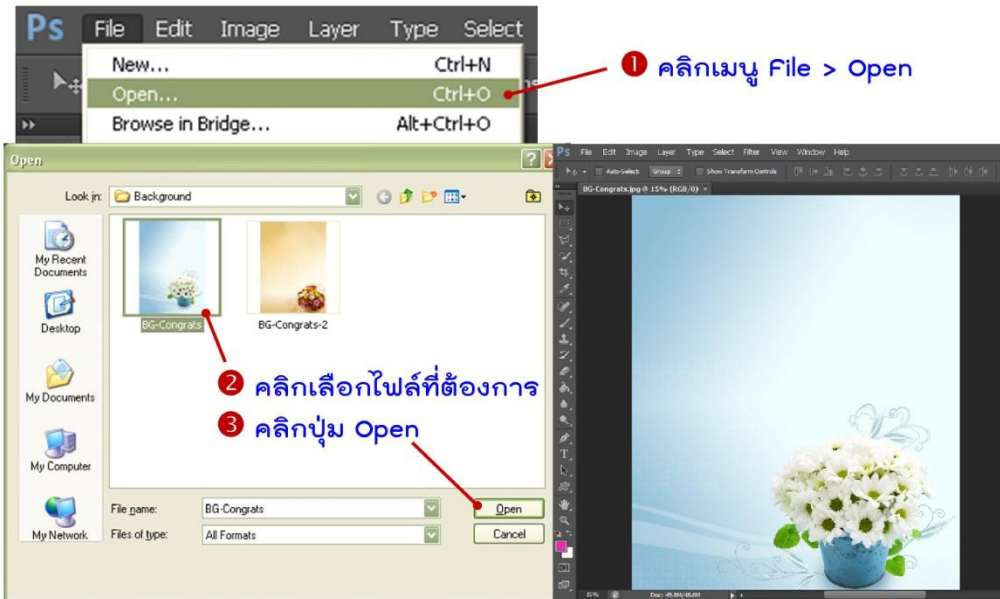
Ps File Edit Image Layer Type Select

New... Ctrl+N
Open... Ctrl+O
Browse in Bridge... Alt+Ctrl+O

1 คลิกเมนู File > Open

Open

Look in: Background

My Recent Documents
Desktop
My Documents
My Computer
My Network

BG-Congrats
BG-Congrats-2

2 คลิกเลือกไฟล์ที่ต้องการ
3 คลิกปุ่ม Open

File name: BG-Congrats
Files of type: All Formats

Open
Cancel

Ps File Edit Image Layer Type Select Filter View Window Help

Auto-Select: Group Show Transform Controls

BG-Congrats.jpg @ 15% (RGB/8)

15% Doc: 49.8M/49.8M